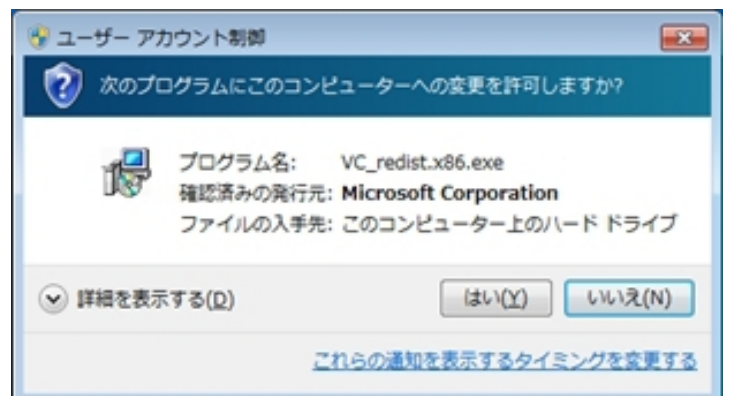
ユーザー アカウント制御

次のプログラムにこのコンピューターへの変更を許可しますか?

プログラム名: VC_redist.x86.exe
確認済みの発行元: Microsoft Corporation
ファイルの入手先: このコンピューター上のハード ドライブ

詳細を表示する(D)

はい(Y)

いいえ(N)

これらの通知を表示するタイミングを変更する